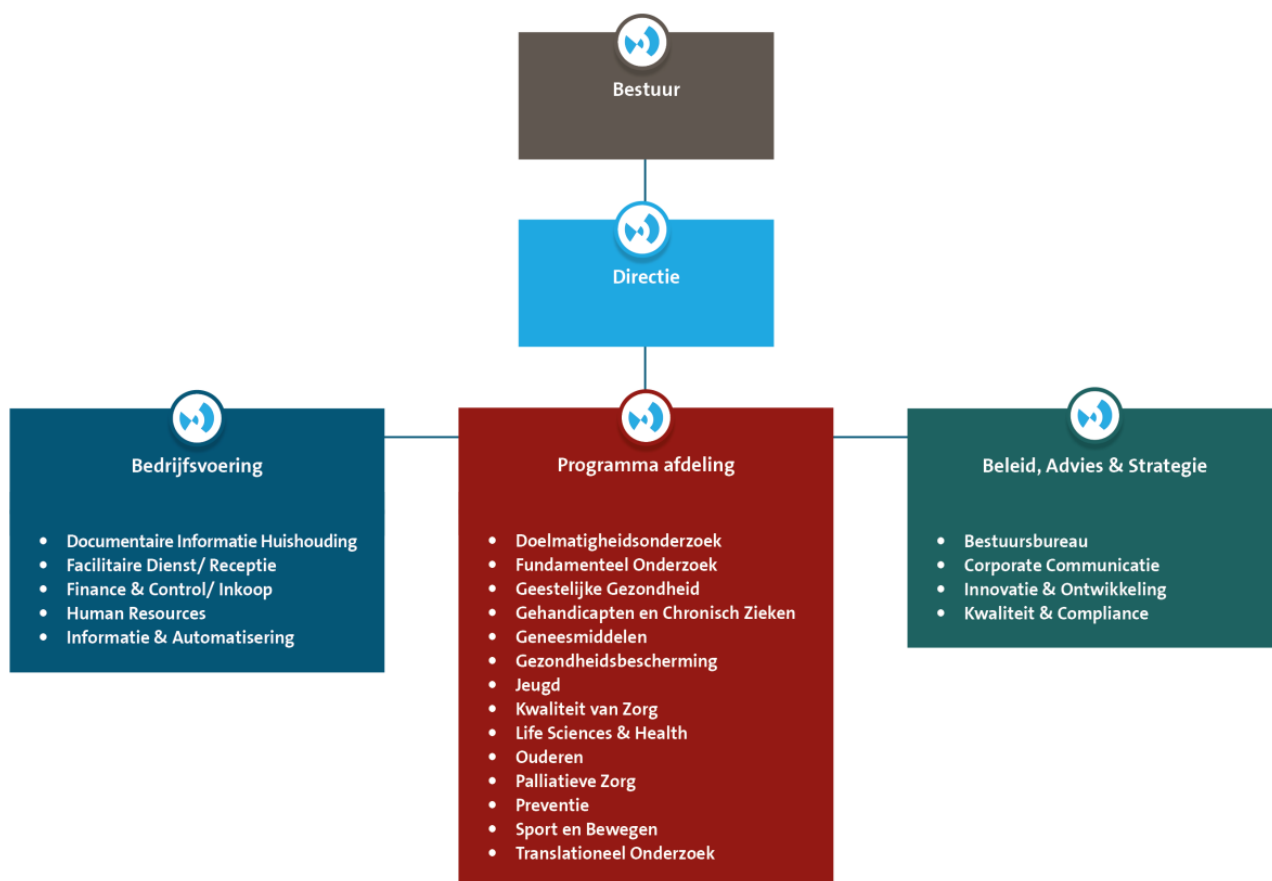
Bestuur

Directie

Bedrijfsvoering

- Documentaire Informatie Huishouding
- Facilitaire Dienst/ Receptie
- Finance & Control/ Inkoop
- Human Resources
- Informatie & Automatisering

Programma afdeling

- Doelmatigheidsonderzoek
- Fundamenteel Onderzoek
- Geestelijke Gezondheid
- Gehandicapten en Chronisch Zieken
- Geneesmiddelen
- Gezondheidsbescherming
- Jeugd
- Kwaliteit van Zorg
- Life Sciences & Health
- Ouderen
- Palliatieve Zorg
- Preventie
- Sport en Bewegen
- Translationeel Onderzoek

Beleid, Advies & Strategie

- Bestuursbureau
- Corporate Communicatie
- Innovatie & Ontwikkeling
- Kwaliteit & Compliance